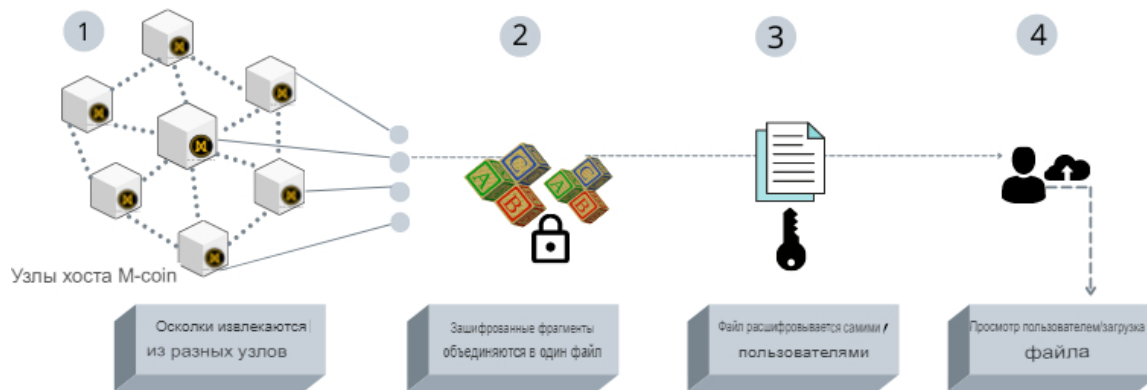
1

2

3

4

A B C A B C

Узлы хоста M-coin

Осколки извлекаются из разных узлов

Зашифрованные фрагменты объединяются в один файл

Файл расшифровывается самими пользователями

Просмотр пользователем/загрузка файла